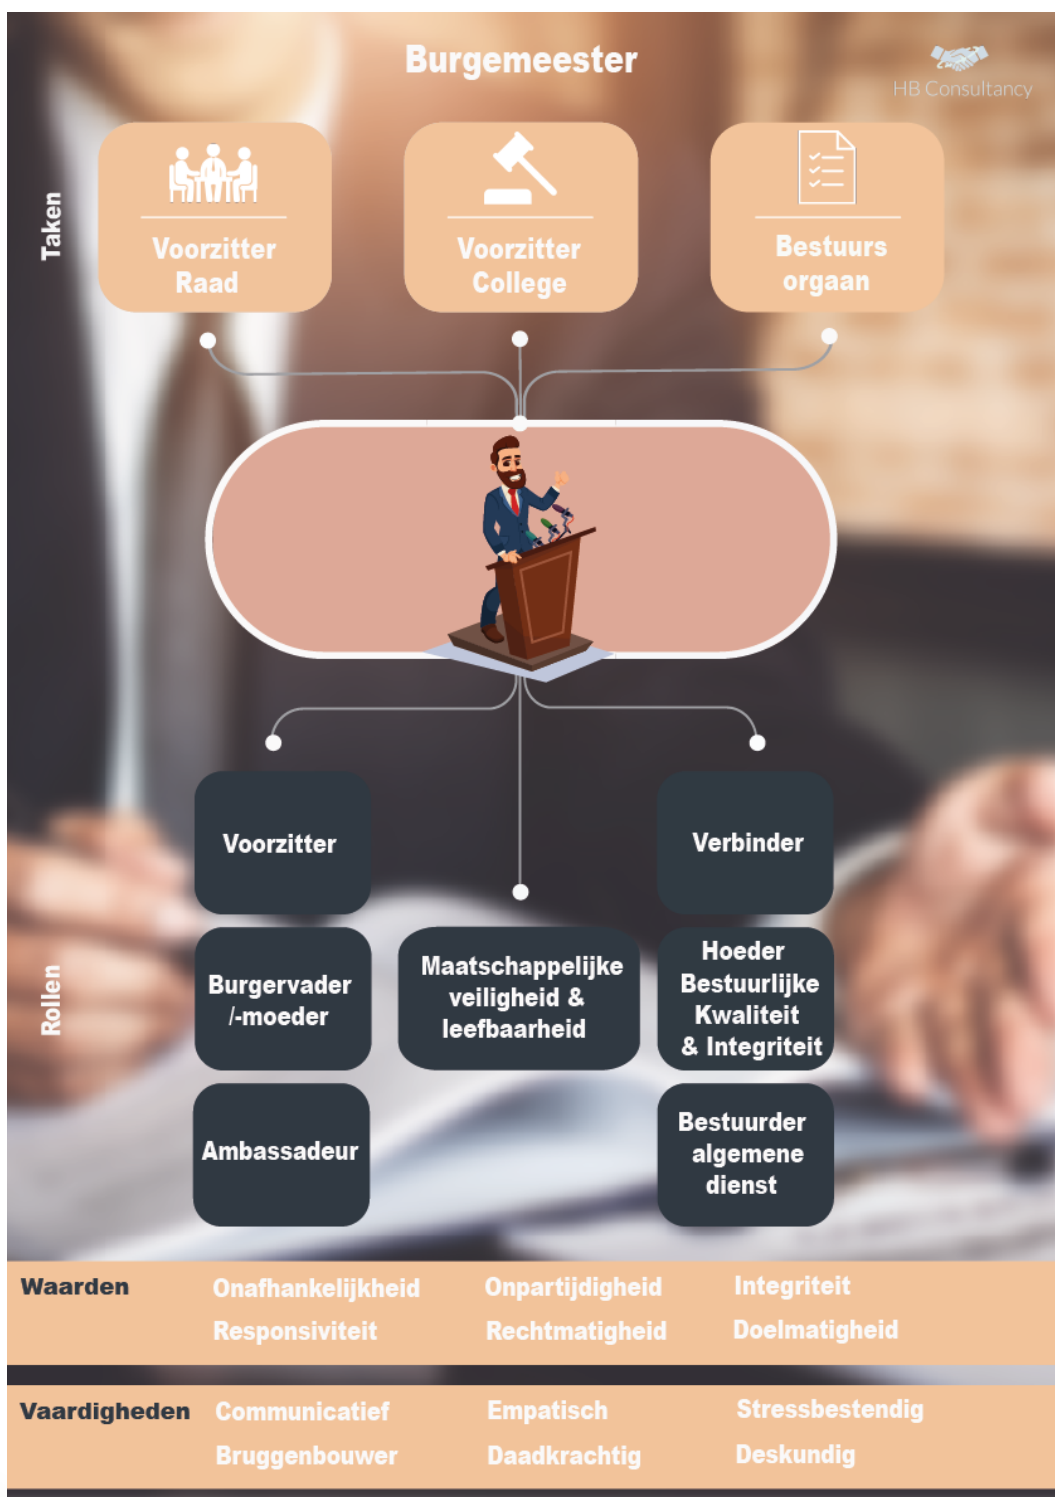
Burgemeester

HB Consultancy

Taken

Voorzitter Raad

Voorzitter College

Bestuurs orgaan

Rollen

Voorzitter

Verbinder

Burgervader /-moeder

Maatschappelijke veiligheid & leefbaarheid

Hoeder Bestuurlijke Kwaliteit & Integriteit

Ambassadeur

Bestuurder algemene dienst

| Waarden | Onafhankelijkheid | Onpartijdigheid | Integriteit |
|---|---|---|---|
| | Responsiviteit | Rechtmatigheid | Doelmatigheid |

| Vaardigheden | Communicatief | Empatisch | Stressbestendig |
|---|---|---|---|
| | Bruggenbouwer | Daadkrachtig | Deskundig |